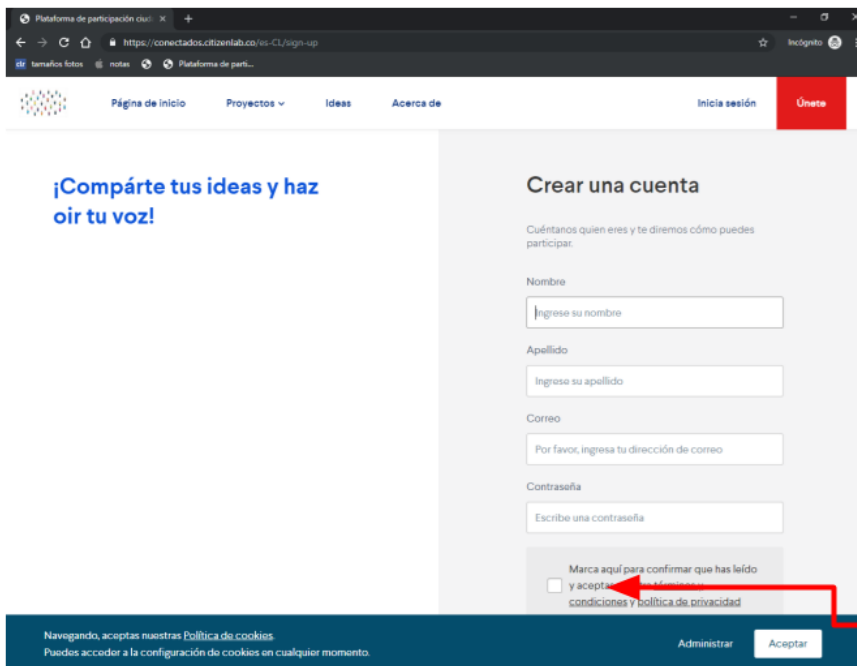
Plataforma de participación ciud ×

https://conectados.citizenlab.co/es-CL/sign-up

Incógnito

tamaños fotos notas Plataforma de parti...

Página de inicio Proyectos Ideas Acerca de Inicia sesión Únete

¡Compárte tus ideas y haz oir tu voz!

Crear una cuenta

Cuéntanos quien eres y te diremos cómo puedes participar.

Nombre

Ingrese su nombre

Apellido

Ingrese su apellido

Correo

Por favor, ingresa tu dirección de correo

Contraseña

Escribe una contraseña

Marca aquí para confirmar que has leído y aceptado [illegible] condiciones y política de privacidad

Navegando, aceptas nuestras Política de cookies.
Puedes acceder a la configuración de cookies en cualquier momento.

Administrar Aceptar